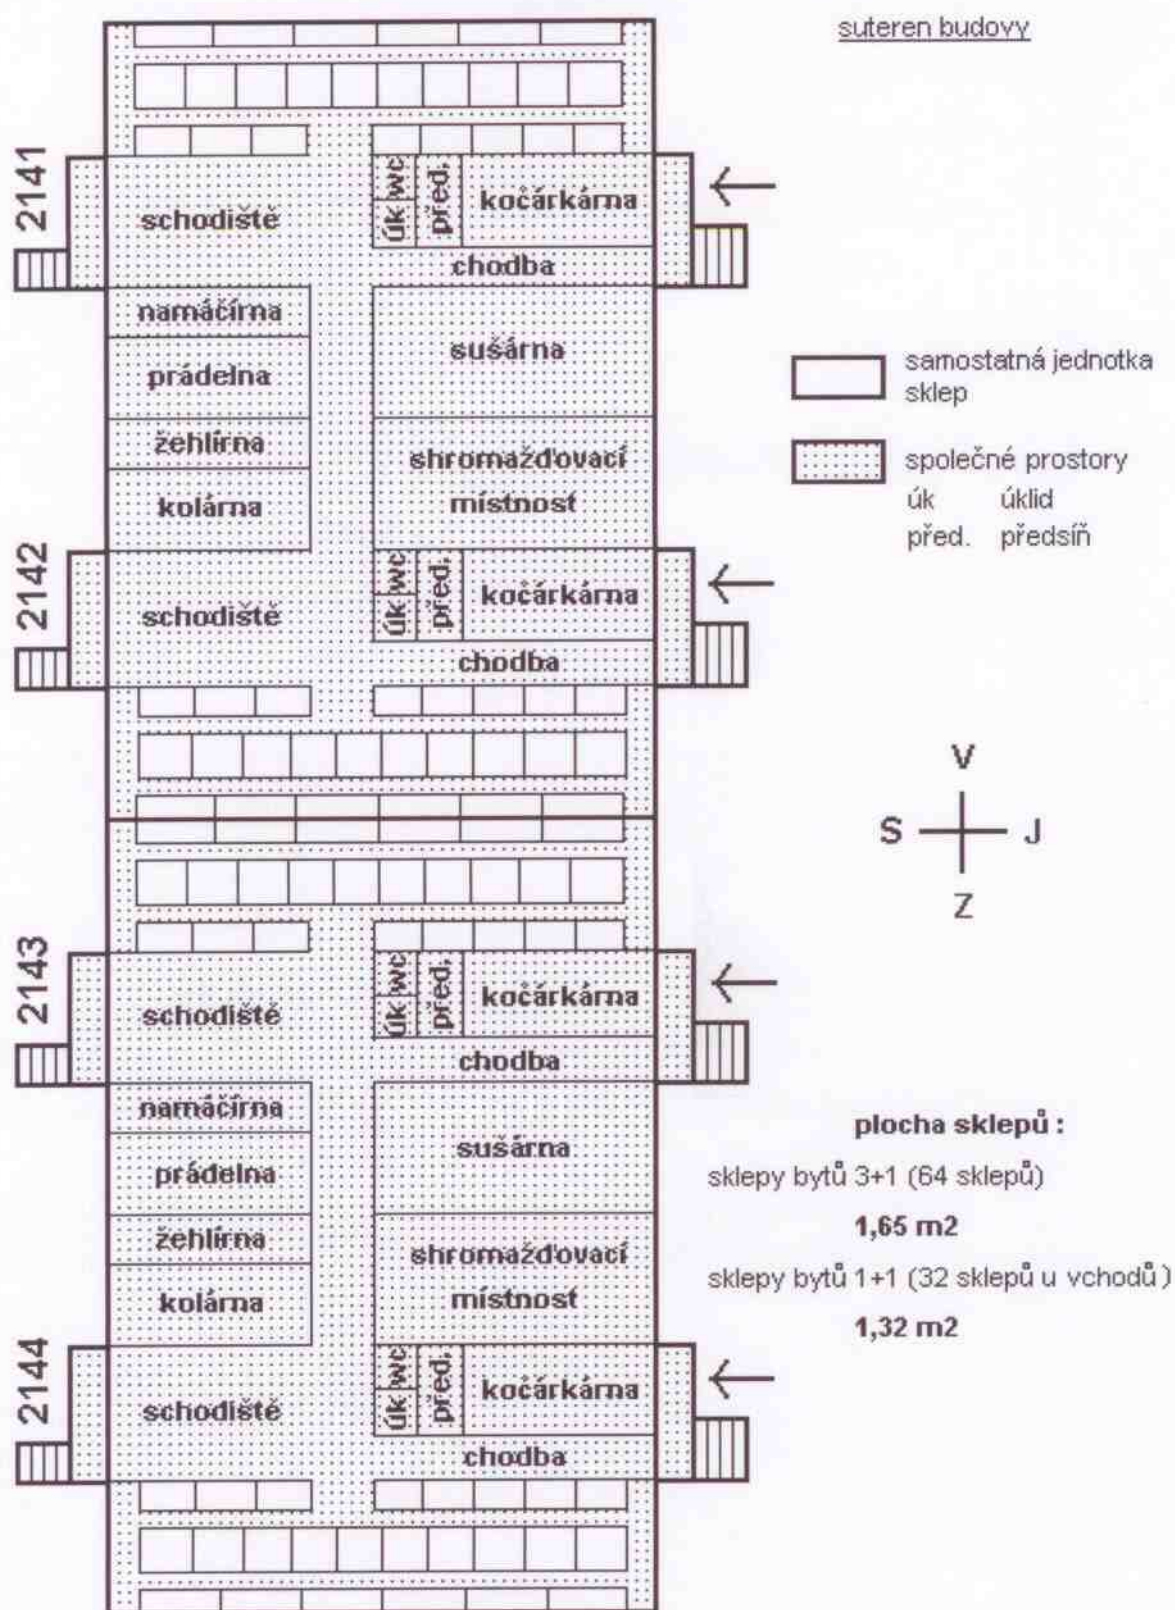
suteren budovy

2141

schodiště

úk wc před. kočárkárna

chodba

namáčírna

prádelna

žehlírna

kolárna

sušárna

shromažďovací místnost

2142

schodiště

úk wc před. kočárkárna

chodba

2143

schodiště

úk wc před. kočárkárna

chodba

namáčírna

prádelna

žehlírna

kolárna

sušárna

shromažďovací místnost

2144

schodiště

úk wc před. kočárkárna

chodba

samostatná jednotka sklep

společné prostory
úk úklid
před. předsíň

V
S J
Z

plocha sklepů :
sklepy bytů 3+1 (64 sklepů)
1,65 m2
sklepy bytů 1+1 (32 sklepů u vchodů)
1,32 m2